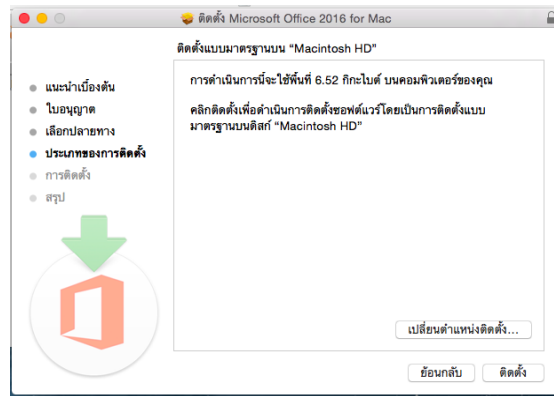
ติดตั้ง Microsoft Office 2016 for Mac

ติดตั้งแบบมาตรฐานบน "Macintosh HD"

แนะนำเบื้องต้น
ใบอนุญาต
เลือกปลายทาง
ประเภทของการติดตั้ง
การติดตั้ง
สรุป

การดำเนินการนี้จะใช้พื้นที่ 6.52 กิกะไบต์ บนคอมพิวเตอร์ของคุณ

คลิกติดตั้งเพื่อดำเนินการติดตั้งซอฟต์แวร์โดยเป็นการติดตั้งแบบมาตรฐานบนดิสก์ "Macintosh HD"

เปลี่ยนตำแหน่งติดตั้ง...

ย้อนกลับ
ติดตั้ง